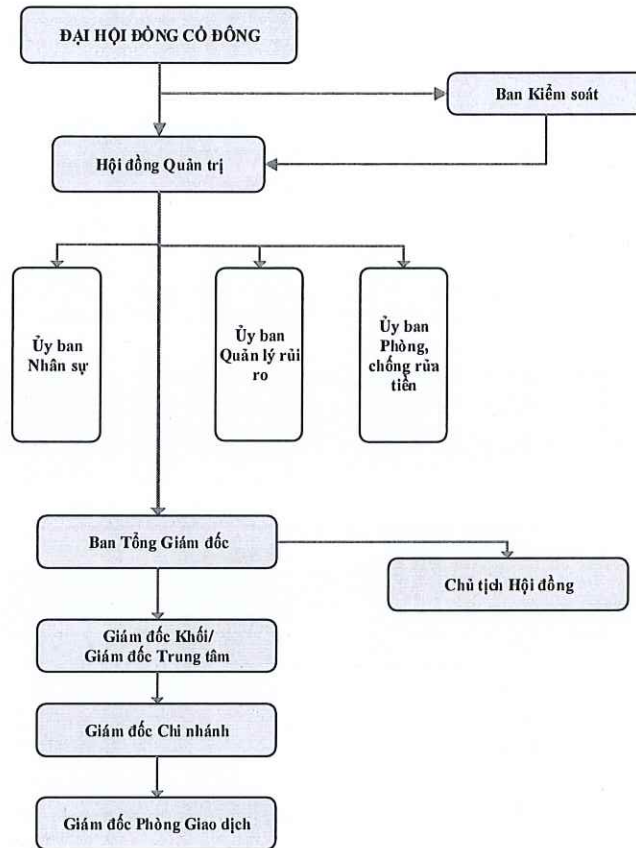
ĐẠI HỘI ĐỒNG CỔ ĐÔNG

Ban Kiểm soát

Hội đồng Quản trị

Ủy ban Nhân sự

Ủy ban Quản lý rủi ro

Ủy ban Phòng, chống rửa tiền

Ban Tổng Giám đốc

Chủ tịch Hội đồng

Giám đốc Khối/ Giám đốc Trung tâm

Giám đốc Chi nhánh

Giám đốc Phòng Giao dịch